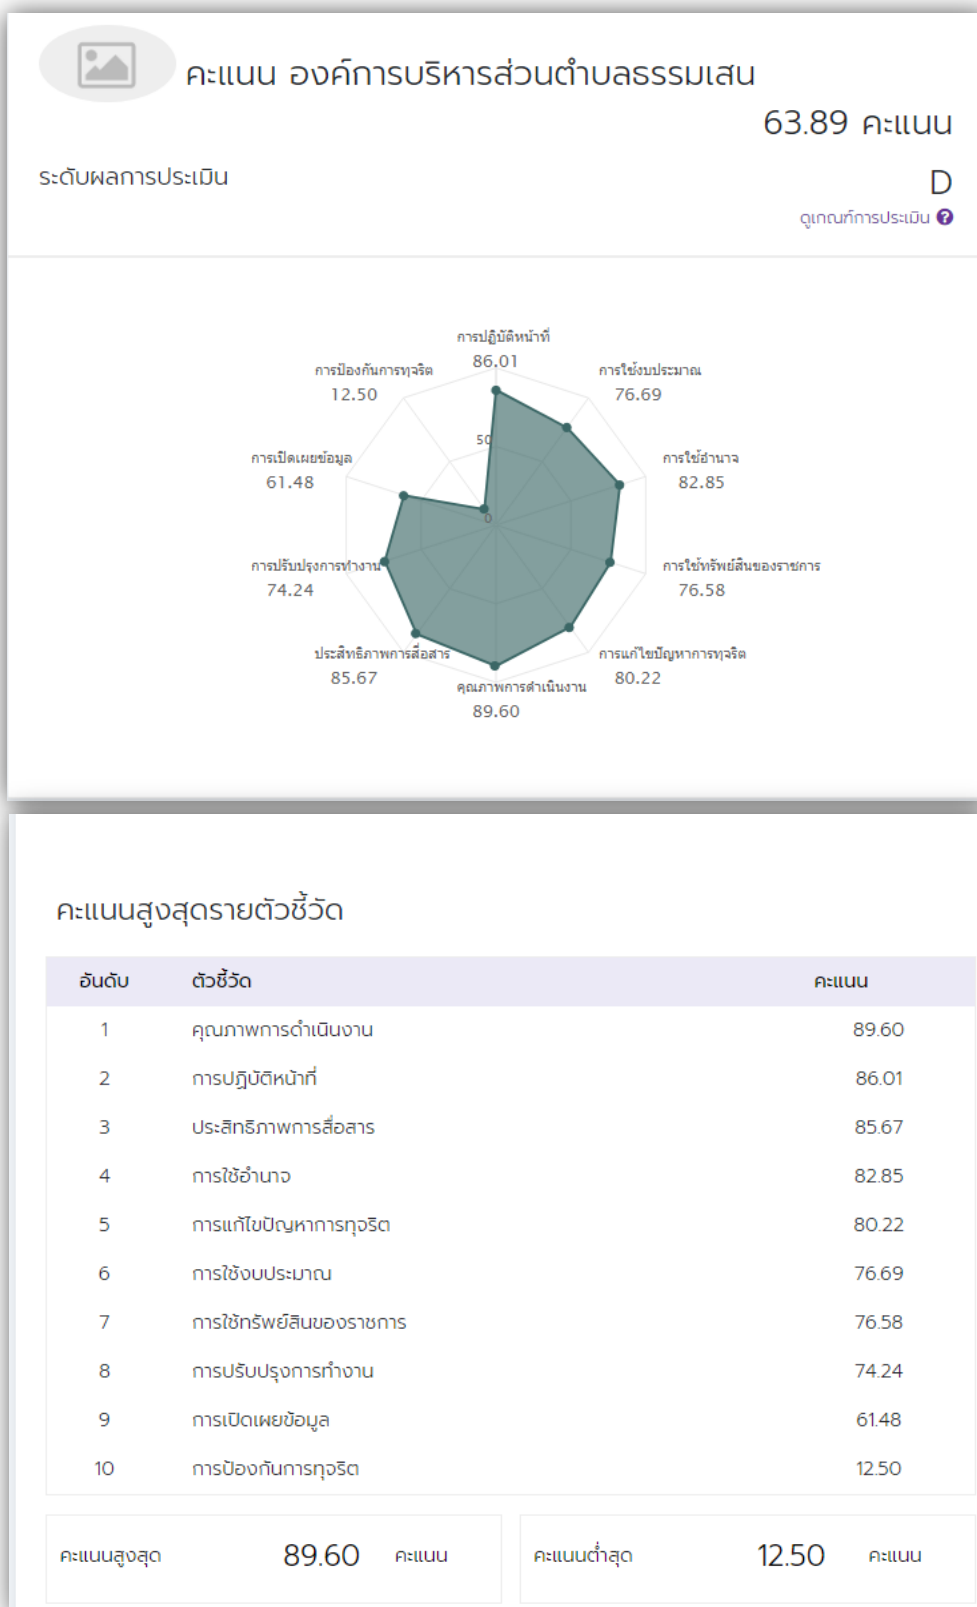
คะแนน องค์การบริหารส่วนตำบลธรรมเสน

63.89 คะแนน

ระดับผลการประเมิน

D

ดูเกณฑ์การประเมิน

การปฏิบัติหน้าที่
86.01

การใช้งบประมาณ
76.69

การใช้อำนาจ
82.85

การใช้ทรัพย์สินของราชการ
76.58

การแก้ไขปัญหาการทุจริต
80.22

คุณภาพการดำเนินงาน
89.60

ประสิทธิภาพการสื่อสาร
85.67

การปรับปรุงการทำงาน
74.24

การเปิดเผยข้อมูล
61.48

การป้องกันการทุจริต
12.50

50

0

คะแนนสูงสุดรายตัวชี้วัด

| อันดับ | ตัวชี้วัด | คะแนน |
|---|---|---|
| 1 | คุณภาพการดำเนินงาน | 89.60 |
| 2 | การปฏิบัติหน้าที่ | 86.01 |
| 3 | ประสิทธิภาพการสื่อสาร | 85.67 |
| 4 | การใช้อำนาจ | 82.85 |
| 5 | การแก้ไขปัญหาการทุจริต | 80.22 |
| 6 | การใช้งบประมาณ | 76.69 |
| 7 | การใช้ทรัพย์สินของราชการ | 76.58 |
| 8 | การปรับปรุงการทำงาน | 74.24 |
| 9 | การเปิดเผยข้อมูล | 61.48 |
| 10 | การป้องกันการทุจริต | 12.50 |

คะแนนสูงสุด 89.60 คะแนน

คะแนนต่ำสุด 12.50 คะแนน